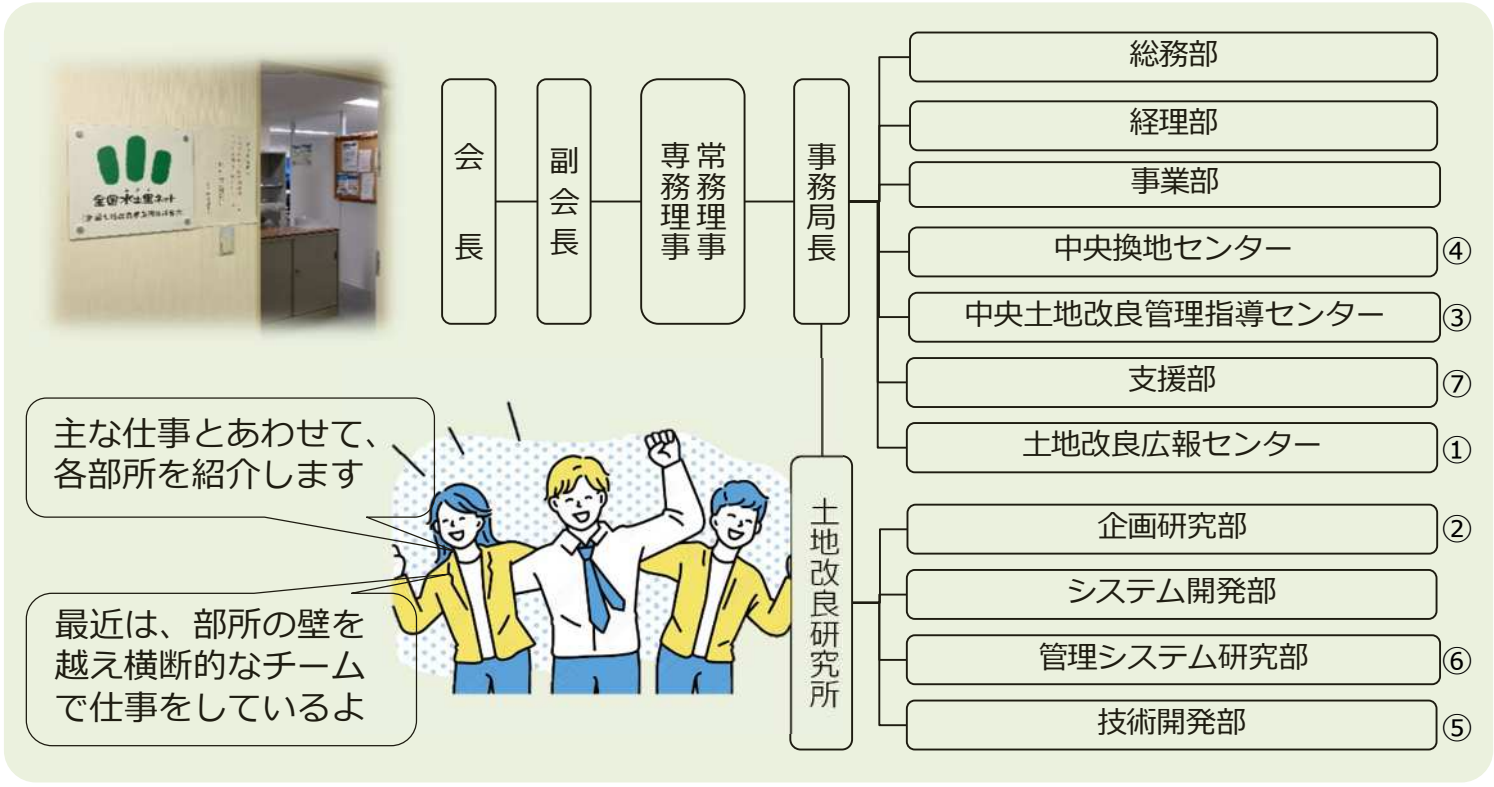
全国水土里ネット
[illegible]

会長

副会長

常務理事
専務理事

事務局長

総務部

経理部

事業部

中央換地センター ④

中央土地改良管理指導センター ③

支援部 ⑦

土地改良広報センター ①

土地改良研究所

企画研究部 ②

システム開発部

管理システム研究部 ⑥

技術開発部 ⑤

主な仕事とあわせて、各部所を紹介します

最近は、部所の壁を越え横断的なチームで仕事をしているよ